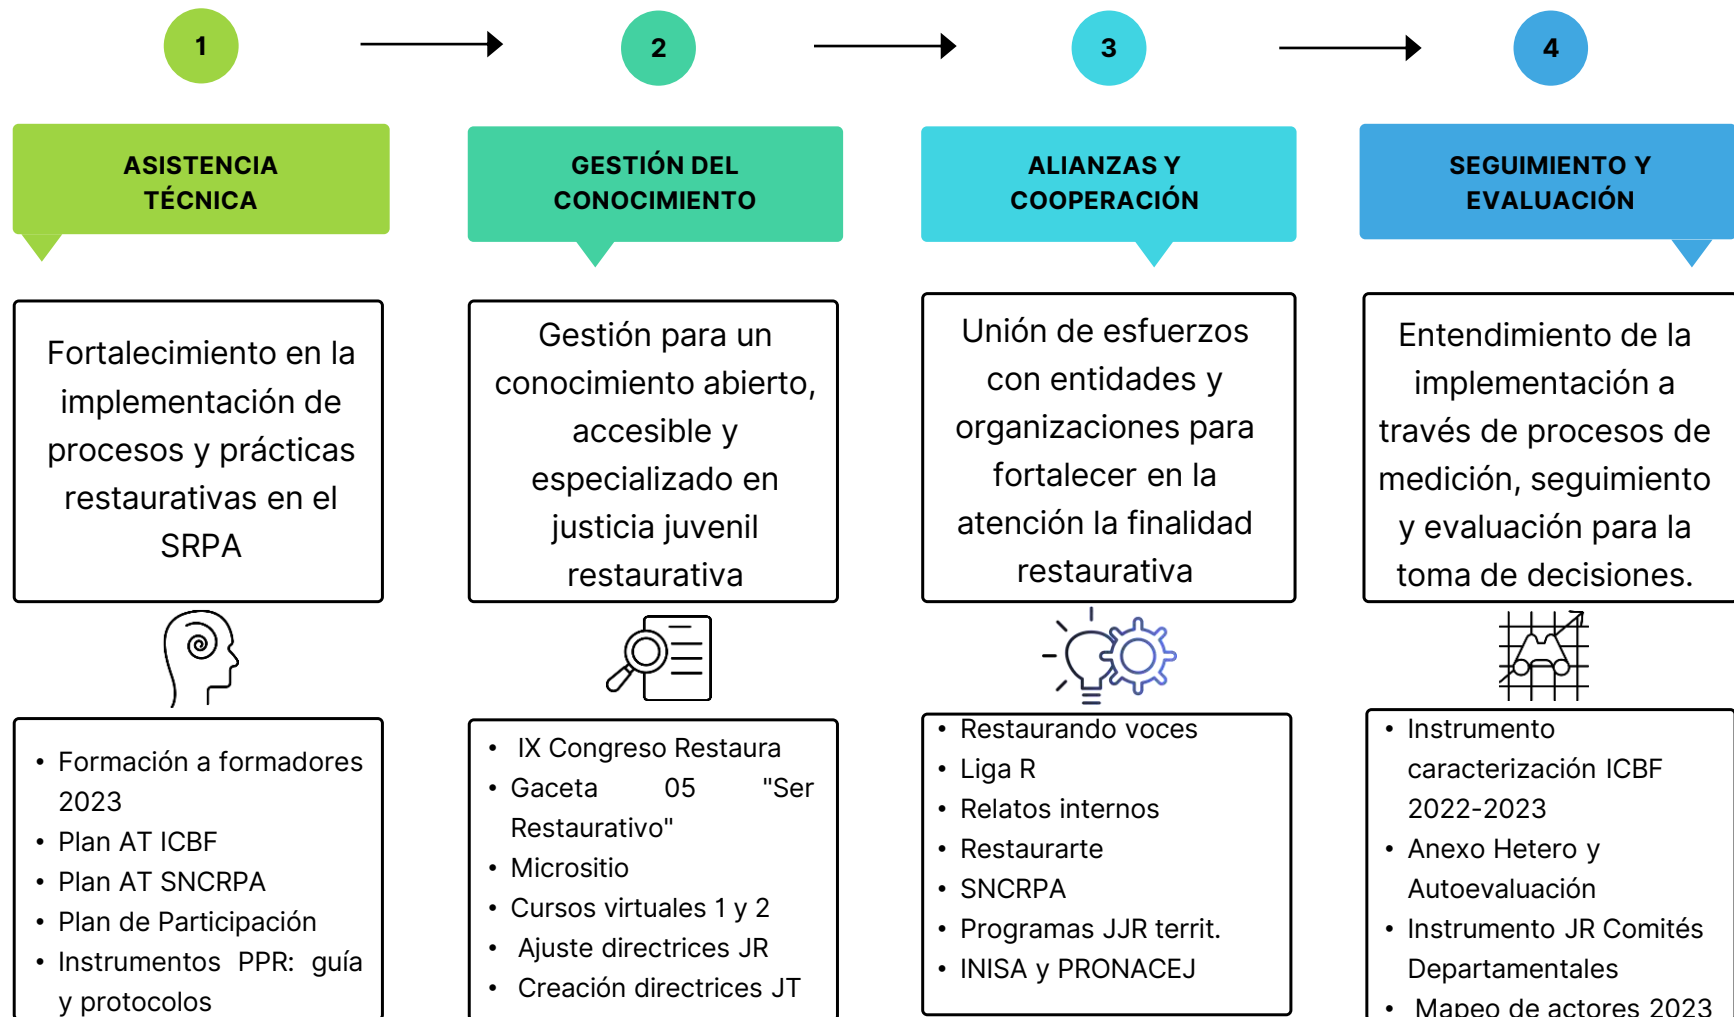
1

2

3

4

ASISTENCIA TÉCNICA

Fortalecimiento en la implementación de procesos y prácticas restaurativas en el SRPA

- Formación a formadores 2023
- Plan AT ICBF
- Plan AT SNCRPA
- Plan de Participación
- Instrumentos PPR: guía y protocolos

GESTIÓN DEL CONOCIMIENTO

Gestión para un conocimiento abierto, accesible y especializado en justicia juvenil restaurativa

- IX Congreso Restaura
- Gaceta 05 "Ser Restaurativo"
- Micrositio
- Cursos virtuales 1 y 2
- Ajuste directrices JR
- Creación directrices JT

ALIANZAS Y COOPERACIÓN

Unión de esfuerzos con entidades y organizaciones para fortalecer en la atención la finalidad restaurativa

- Restaurando voces
- Liga R
- Relatos internos
- Restaurarte
- SNCRPA
- Programas JJR territ.
- INISA y PRONACEJ

SEGUIMIENTO Y EVALUACIÓN

Entendimiento de la implementación a través de procesos de medición, seguimiento y evaluación para la toma de decisiones.

- Instrumento caracterización ICBF 2022-2023
- Anexo Hetero y Autoevaluación
- Instrumento JR Comités Departamentales
- Mapeo de actores 2023